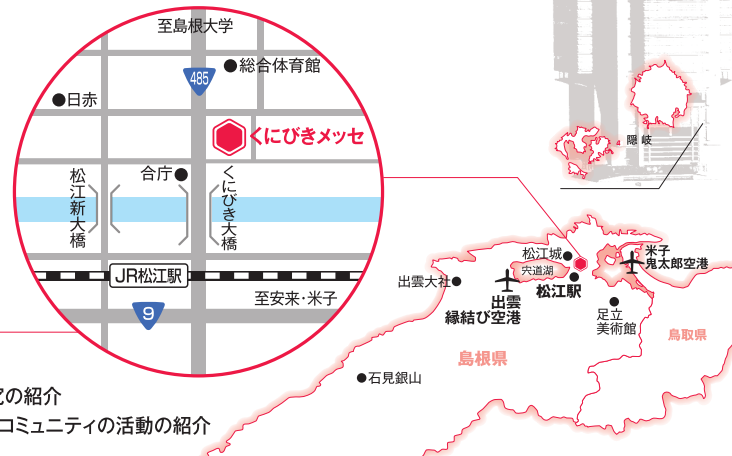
至島根大学

485

●総合体育館

●日赤

くにびきメッセ

合庁●

松江新大橋

くにびき大橋

JR松江駅

至安来・米子

9

隠岐

松江城

宍道湖

米子鬼太郎空港

出雲大社●

出雲縁結び空港

松江駅

足立美術館

島根県

鳥取県

●石見銀山

の紹介

コミュニティの活動の紹介